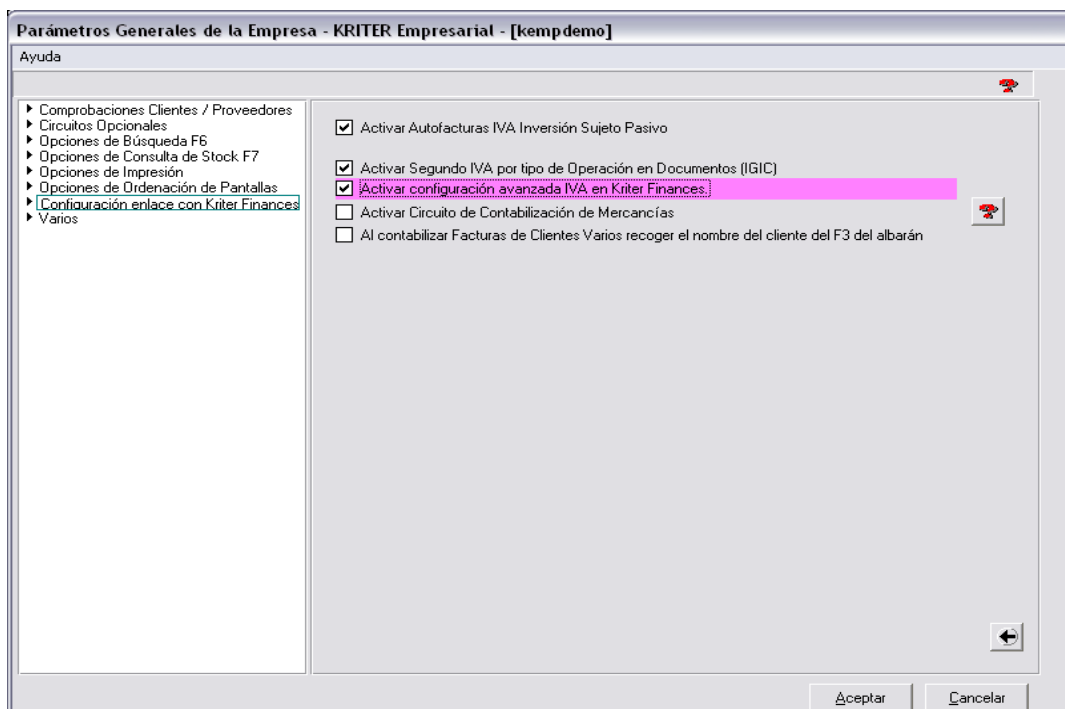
Parámetros Generales de la Empresa - KRITER Empresarial - [kempdemo]

Ayuda

Comprobaciones Clientes / Proveedores
Circuitos Opcionales
Opciones de Búsqueda F6
Opciones de Consulta de Stock F7
Opciones de Impresión
Opciones de Ordenación de Pantallas
Configuración enlace con Kriter Finances
Varios

Activar Autofacturas IVA Inversión Sujeto Pasivo

Activar Segundo IVA por tipo de Operación en Documentos (IGIC)
Activar configuración avanzada IVA en Kriter Finances.
Activar Circuito de Contabilización de Mercancías
Al contabilizar Facturas de Clientes Varios recoger el nombre del cliente del F3 del albarán

Aceptar
Cancelar